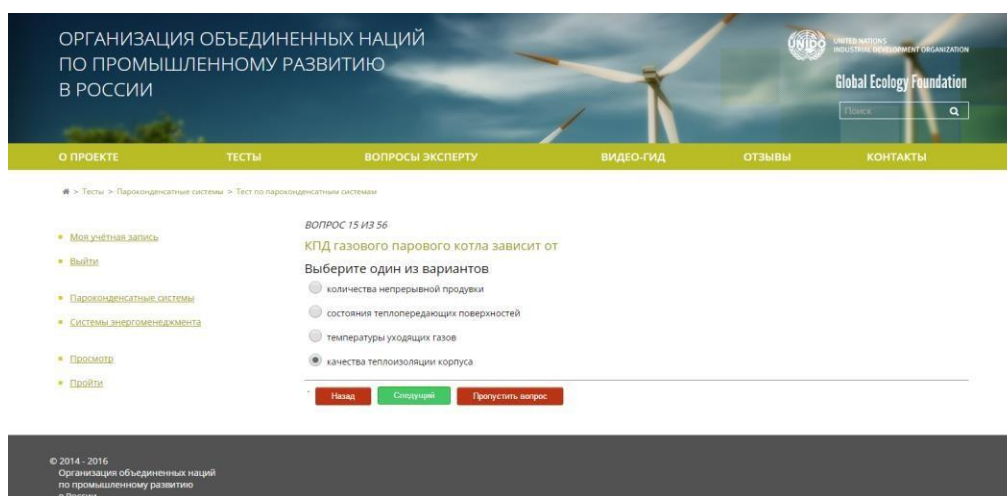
ОРГАНИЗАЦИЯ ОБЪЕДИНЕННЫХ НАЦИЙ ПО ПРОМЫШЛЕННОМУ РАЗВИТИЮ В РОССИИ

UNIDO UNITED NATIONS INDUSTRIAL DEVELOPMENT ORGANIZATION

Global Ecology Foundation

Поиск

О ПРОЕКТЕ | ТЕСТЫ | ВОПРОСЫ ЭКСПЕРТУ | ВИДЕО-ГИД | ОТЗЫВЫ | КОНТАКТЫ

> Тесты > Пароконденсатные системы > Тест по пароконденсатным системам

Моя учётная запись
Выйти

Пароконденсатные системы
Системы энергоменеджмента

Просмотр
Пройти

ВОПРОС 15 ИЗ 56
КПД газового парового котла зависит от

Выберите один из вариантов
количества непрерывной продувки
состояния теплопередающих поверхностей
температуры уходящих газов
качества теплоизоляции корпуса

Назад | Следующий | Пропустить вопрос

© 2014 - 2016
Организация объединенных наций по промышленному развитию в России